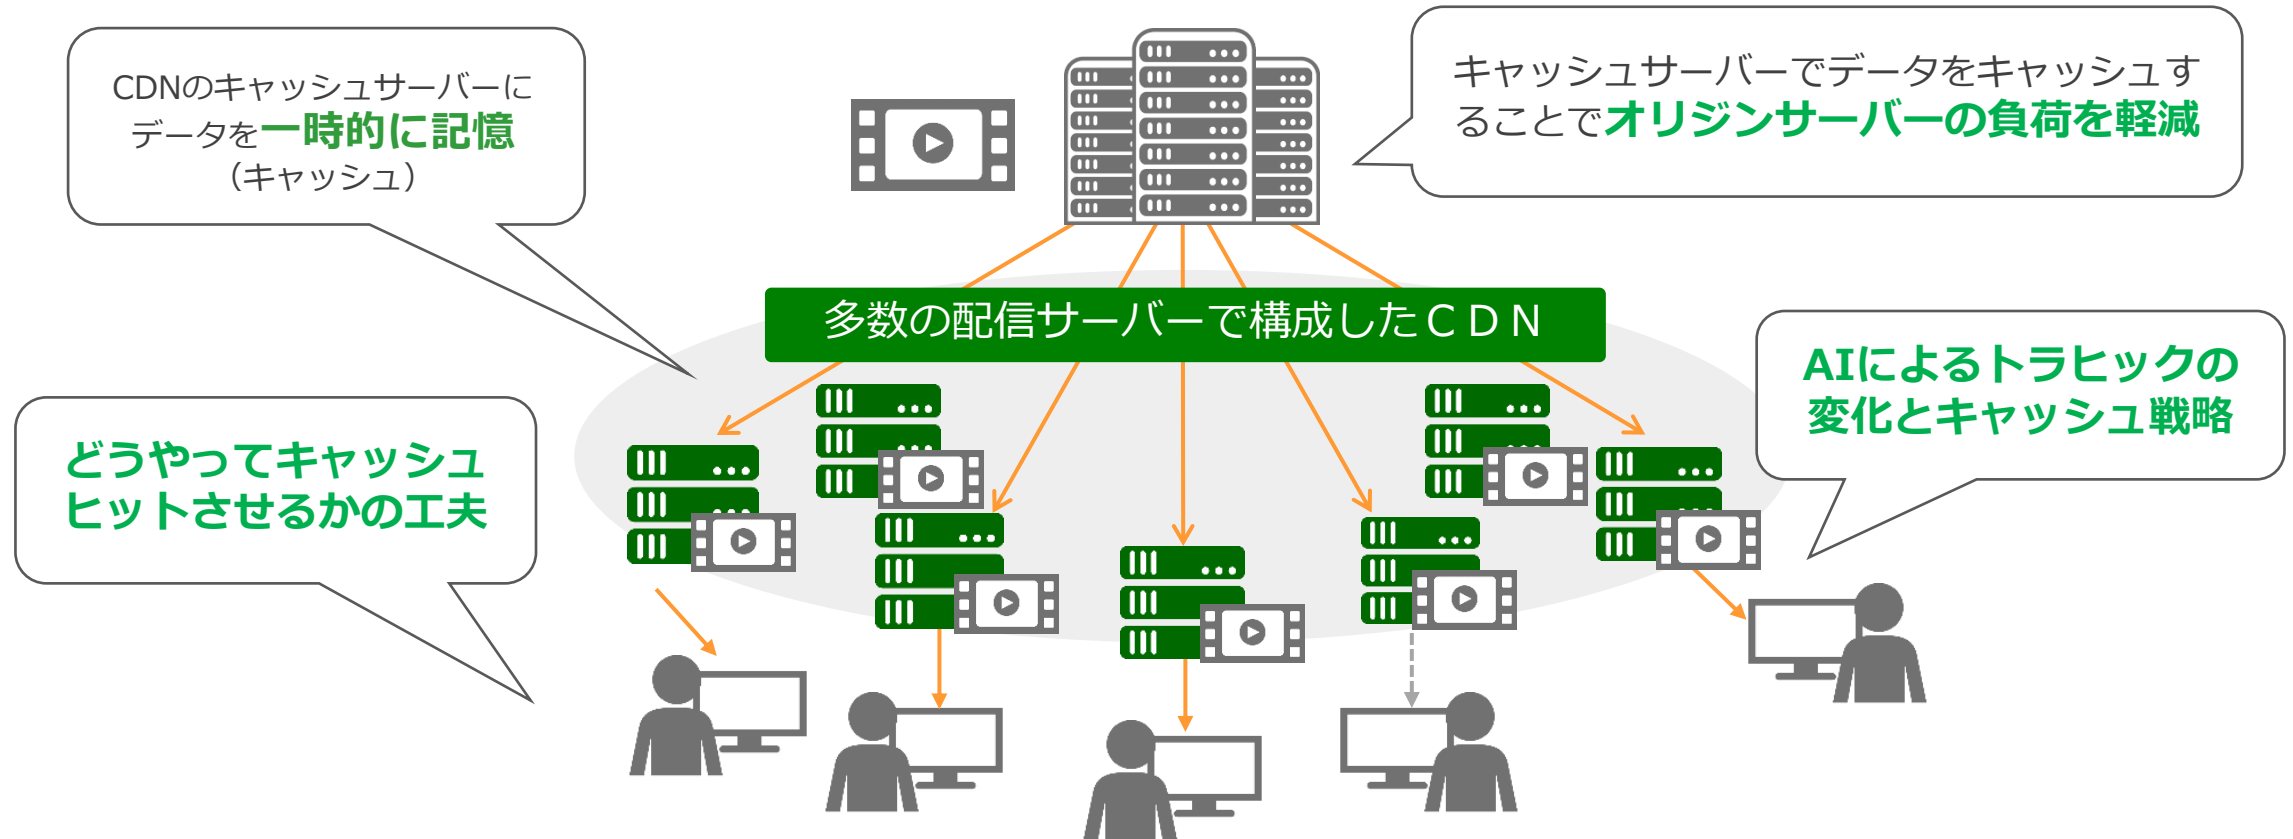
CDNのキャッシュサーバーにデータを一時的に記憶（キャッシュ）

キャッシュサーバーでデータをキャッシュすることでオリジンサーバーの負荷を軽減

多数の配信サーバーで構成したＣＤＮ

AIによるトラヒックの変化とキャッシュ戦略

どうやってキャッシュヒットさせるかの工夫